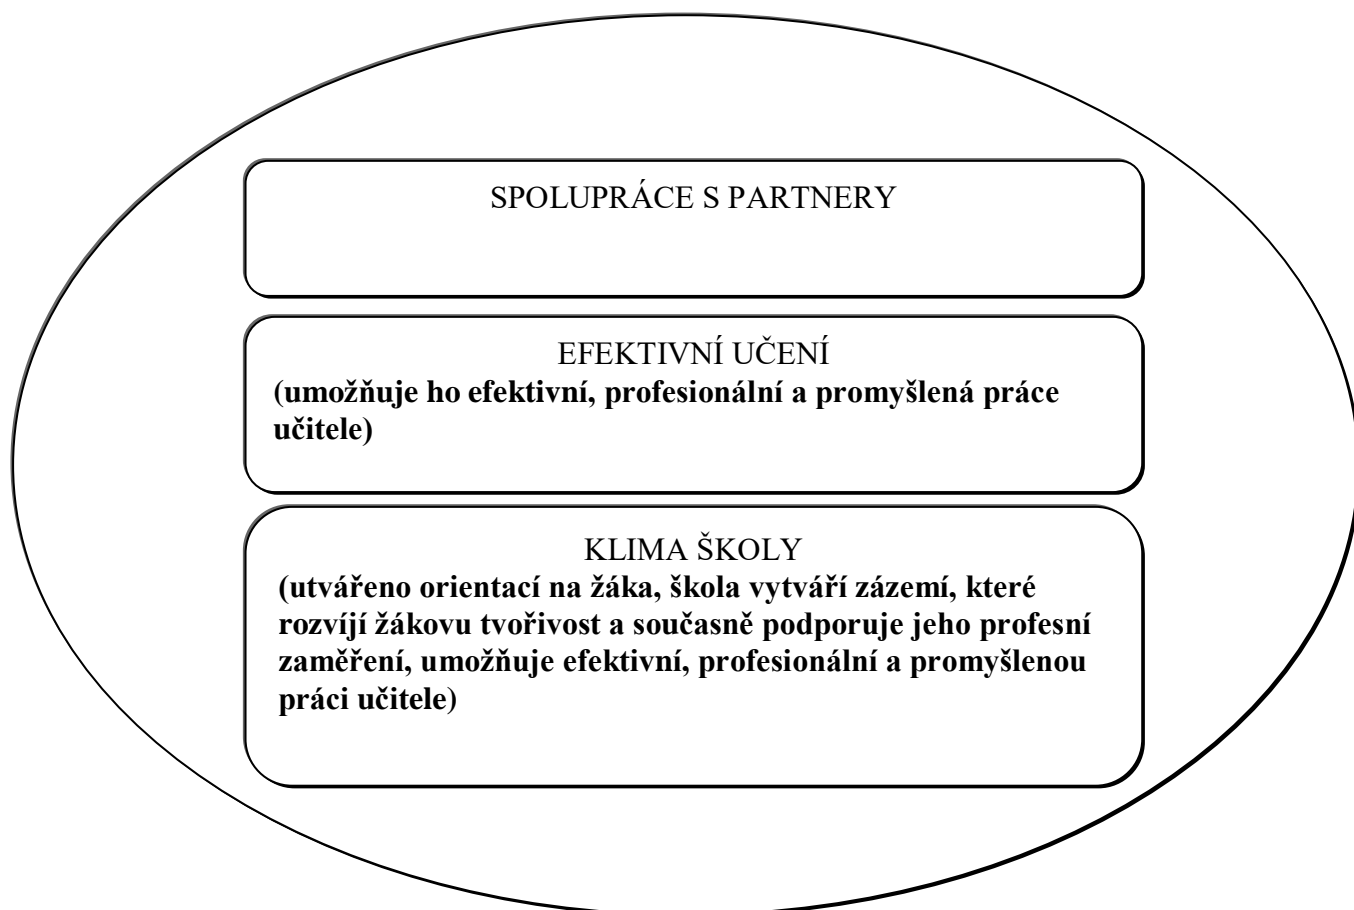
SPOLUPRÁCE S PARTNERY

EFEKTIVNÍ UČENÍ
(umožňuje ho efektivní, profesionální a promyšlená práce učitele)

KLIMA ŠKOLY
(utvářeno orientací na žáka, škola vytváří zázemí, které rozvíjí žákovu tvořivost a současně podporuje jeho profesní zaměření, umožňuje efektivní, profesionální a promyšlenou práci učitele)